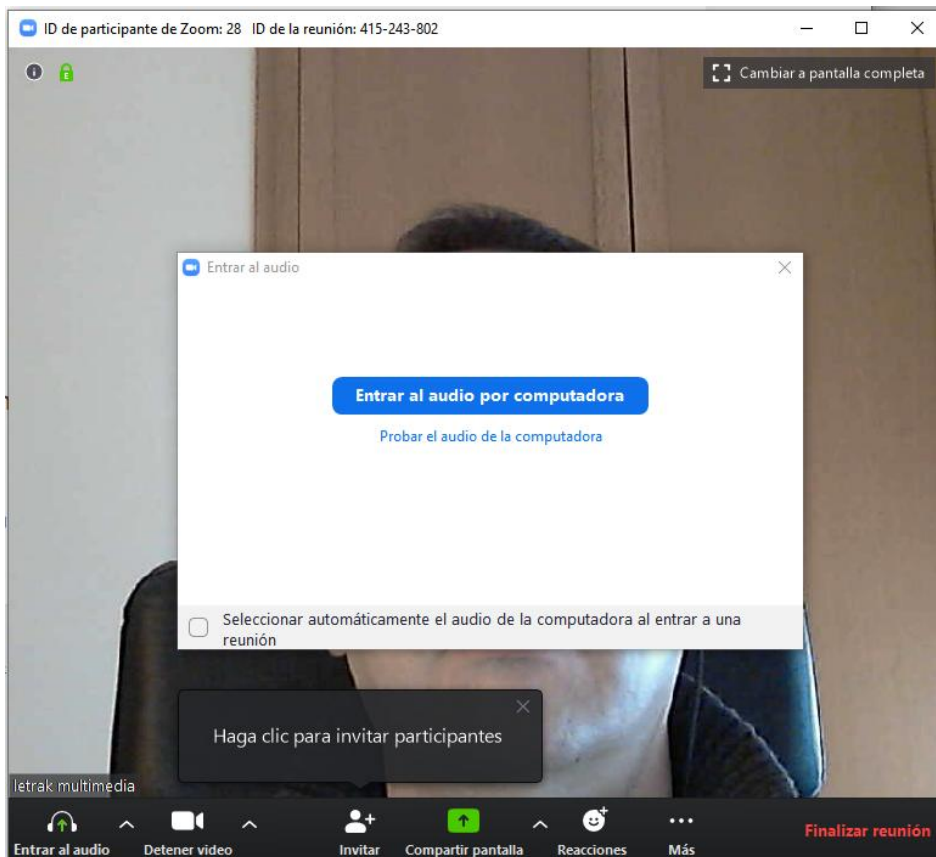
ID de participante de Zoom: 28 ID de la reunión: 415-243-802

Cambiar a pantalla completa

Entrar al audio

Entrar al audio por computadora

Probar el audio de la computadora

Seleccionar automáticamente el audio de la computadora al entrar a una reunión

Haga clic para invitar participantes

letrak multimedia

Entrar al audio
Detener video
Invitar
Compartir pantalla
Reacciones
Más
Finalizar reunión